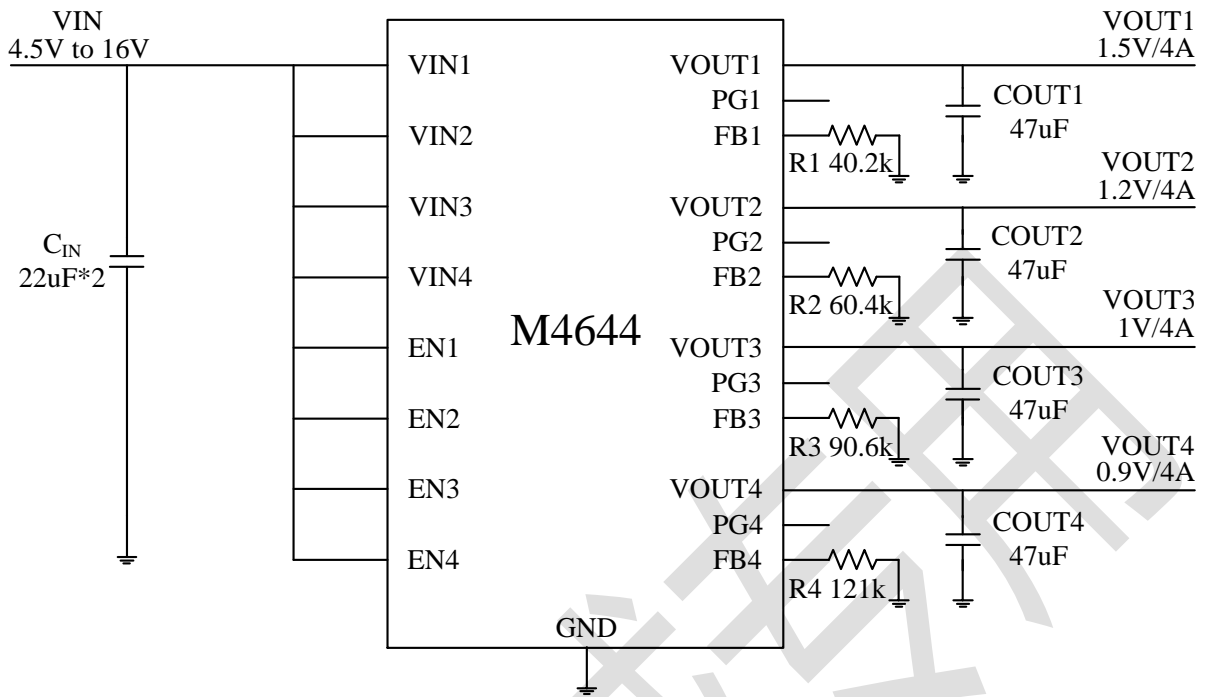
VIN
4.5V to 16V

VOUT1
1.5V/4A

VIN1
VIN2
VIN3
VIN4
EN1
EN2
EN3
EN4

M4644

VOUT1
PG1
FB1
VOUT2
PG2
FB2
VOUT3
PG3
FB3
VOUT4
PG4
FB4

GND

$C_{IN}$
22uF*2

R1 40.2k
COUT1
47uF

VOUT2
1.2V/4A

R2 60.4k
COUT2
47uF

VOUT3
1V/4A

R3 90.6k
COUT3
47uF

VOUT4
0.9V/4A

R4 121k
COUT4
47uF